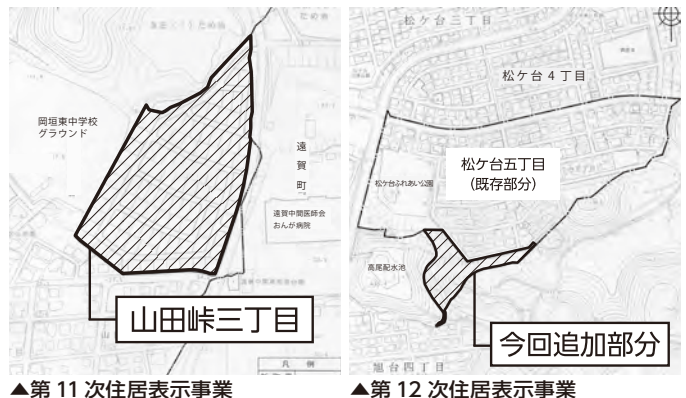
岡垣東中学校
グラウンド

遠
賀
町

遠賀中間医師会
おんが病院

山田峠三丁目

凡　例

▲第 11 次住居表示事業

松ケ台三丁目

松ケ台４丁目

松ケ台五丁目
（既存部分）

松ケ台ふれあい公園

高尾配水池

今回追加部分

旭台四丁目

▲第 12 次住居表示事業